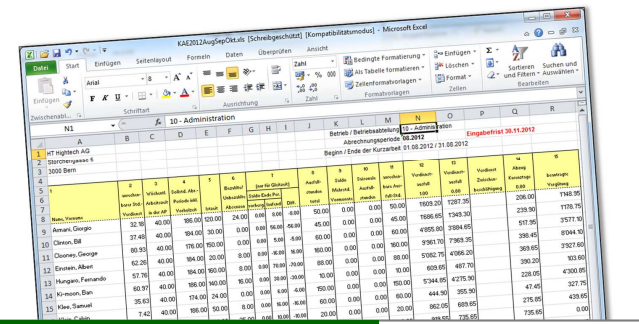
KAE2012AugSepOkt.xls [Schreibgeschützt] [Kompatibilitätsmodus] - Microsoft Excel

Datei Start Einfügen Seitenlayout Formeln Daten Überprüfen Ansicht

Einfügen Zwischenabl. Arial 8 F K U Schriftart Ausrichtung Zahl % 000 Zahl Bedingte Formatierung Als Tabelle formatieren Zellenformatvorlagen Formatvorlagen Einfügen Löschen Format Zellen Sortieren und Filtern Suchen und Auswählen Bearbeiten

N1 fx 10 - Administration

HT Hightech AG
Storchengasse 6
3000 Bern

Betrieb / Betriebsabteilung 10 - Administration
Abrechnungsperiode 08.2012
Beginn / Ende der Kurzarbeit 01.08.2012 / 31.08.2012

Eingabefrist 30.11.2012

| | A | B | C | D | E | F | G | H | I | J | K | L | M | N | O | P | Q | R |
|---|---|---|---|---|---|---|---|---|---|---|---|---|---|---|---|---|---|---|
| 8 | Name, Vorname | | | | | | | | | | | | | | | | | |
| 9 | Amani, Giorgio | 32.18 | 40.00 | 184.00 | 30.00 | 24.00 | 0.00 | 0.00 | 0.00 | 50.00 | 0.00 | 0.00 | 50.00 | 3609.20 | 1287.35 | | 206.00 | 1748.95 |
| 10 | Clinton, Bill | 37.45 | 40.00 | 184.00 | 20.00 | 0.00 | 56.00 | -56.00 | 0.00 | 45.00 | 0.00 | 0.00 | 45.00 | 7686.65 | 1349.30 | | 239.90 | 1178.75 |
| 11 | Clooney, George | 80.93 | 40.00 | 176.00 | 150.00 | 0.00 | 0.00 | 0.00 | 0.00 | 60.00 | 0.00 | 0.00 | 60.00 | 4855.80 | 3884.65 | | 517.95 | 3577.10 |
| 12 | Einstein, Albert | 62.26 | 40.00 | 184.00 | 20.00 | 8.00 | 16.00 | -16.00 | 0.00 | 0.00 | 0.00 | 0.00 | 0.00 | 3161.70 | 2369.35 | | 398.45 | 8044.10 |
| 13 | Hungaro, Fernando | 57.76 | 40.00 | 184.00 | 160.00 | 0.00 | 20.00 | -20.00 | 0.00 | 10.00 | 0.00 | 0.00 | 10.00 | 5082.75 | 4066.20 | | 369.65 | 3927.60 |
| 14 | Ki-moon, Ban | 60.97 | 40.00 | 186.00 | 140.00 | 0.00 | 10.00 | -10.00 | 0.00 | 15.00 | 0.00 | 0.00 | 15.00 | 609.65 | 487.70 | | 390.20 | 103.60 |
| 15 | Klee, Samuel | 35.63 | 40.00 | 174.00 | 24.00 | 0.00 | 0.00 | 0.00 | 0.00 | 20.00 | 0.00 | 0.00 | 20.00 | 5344.85 | 4275.90 | | 228.05 | 4300.85 |
| | | 7.42 | 40.00 | 186.00 | 50.00 | | | | | | | | | 444.30 | 355.90 | | 47.45 | 327.75 |
| | | | | | | | | | | | | | | 862.05 | 689.65 | | 275.85 | 438.65 |
| | | | | | | | | | | | | | | 919.55 | 735.65 | | | |